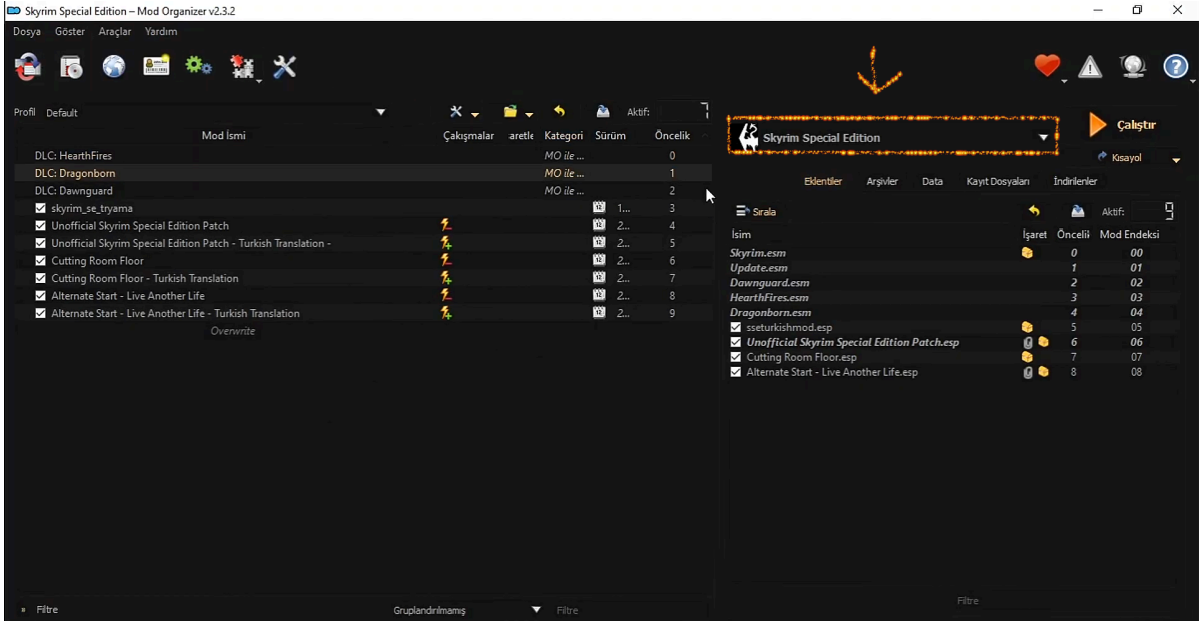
Skyrim Special Edition – Mod Organizer v2.3.2

Dosya Göster Araçlar Yardım

Profil Default

Aktif:

Mod İsmi | Çakışmalar | aretle | Kategori | Sürüm | Öncelik
DLC: HearthFires | | | MO ile ... | | 0
DLC: Dragonborn | | | MO ile ... | | 1
DLC: Dawnguard | | | MO ile ... | | 2
skyrim_se_tryama | | | | 1... | 3
Unofficial Skyrim Special Edition Patch | | | | 2... | 4
Unofficial Skyrim Special Edition Patch - Turkish Translation - | | | | 2... | 5
Cutting Room Floor | | | | 2... | 6
Cutting Room Floor - Turkish Translation | | | | 2... | 7
Alternate Start - Live Another Life | | | | 2... | 8
Alternate Start - Live Another Life - Turkish Translation | | | | 2... | 9
Overwrite

Filtre Gruplandırılmamış Filtre

Skyrim Special Edition

Çalıştır

Kısayol

Eklentiler Arşivler Data Kayıt Dosyaları İndirilenler

Sırala

Aktif: 9

| İsim | İşaret | Öncelik | Mod Endeksi |
|---|---|---|---|
| Skyrim.esm | | 0 | 00 |
| Update.esm | | 1 | 01 |
| Dawnguard.esm | | 2 | 02 |
| HearthFires.esm | | 3 | 03 |
| Dragonborn.esm | | 4 | 04 |
| sseturkishmod.esp | | 5 | 05 |
| Unofficial Skyrim Special Edition Patch.esp | | 6 | 06 |
| Cutting Room Floor.esp | | 7 | 07 |
| Alternate Start - Live Another Life.esp | | 8 | 08 |

Filtre